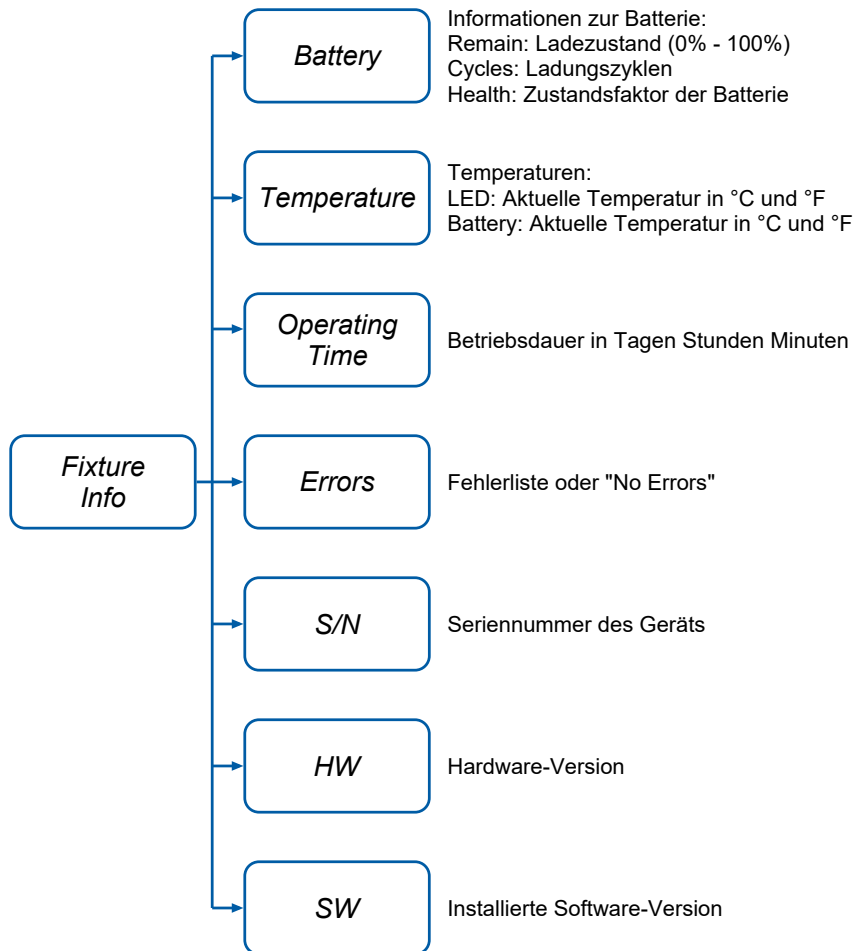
Fixture Info

Battery

Informationen zur Batterie:
Remain: Ladezustand (0% - 100%)
Cycles: Ladungszyklen
Health: Zustandsfaktor der Batterie

Temperature

Temperaturen:
LED: Aktuelle Temperatur in °C und °F
Battery: Aktuelle Temperatur in °C und °F

Operating Time

Betriebsdauer in Tagen Stunden Minuten

Errors

Fehlerliste oder "No Errors"

S/N

Seriennummer des Geräts

HW

Hardware-Version

SW

Installierte Software-Version